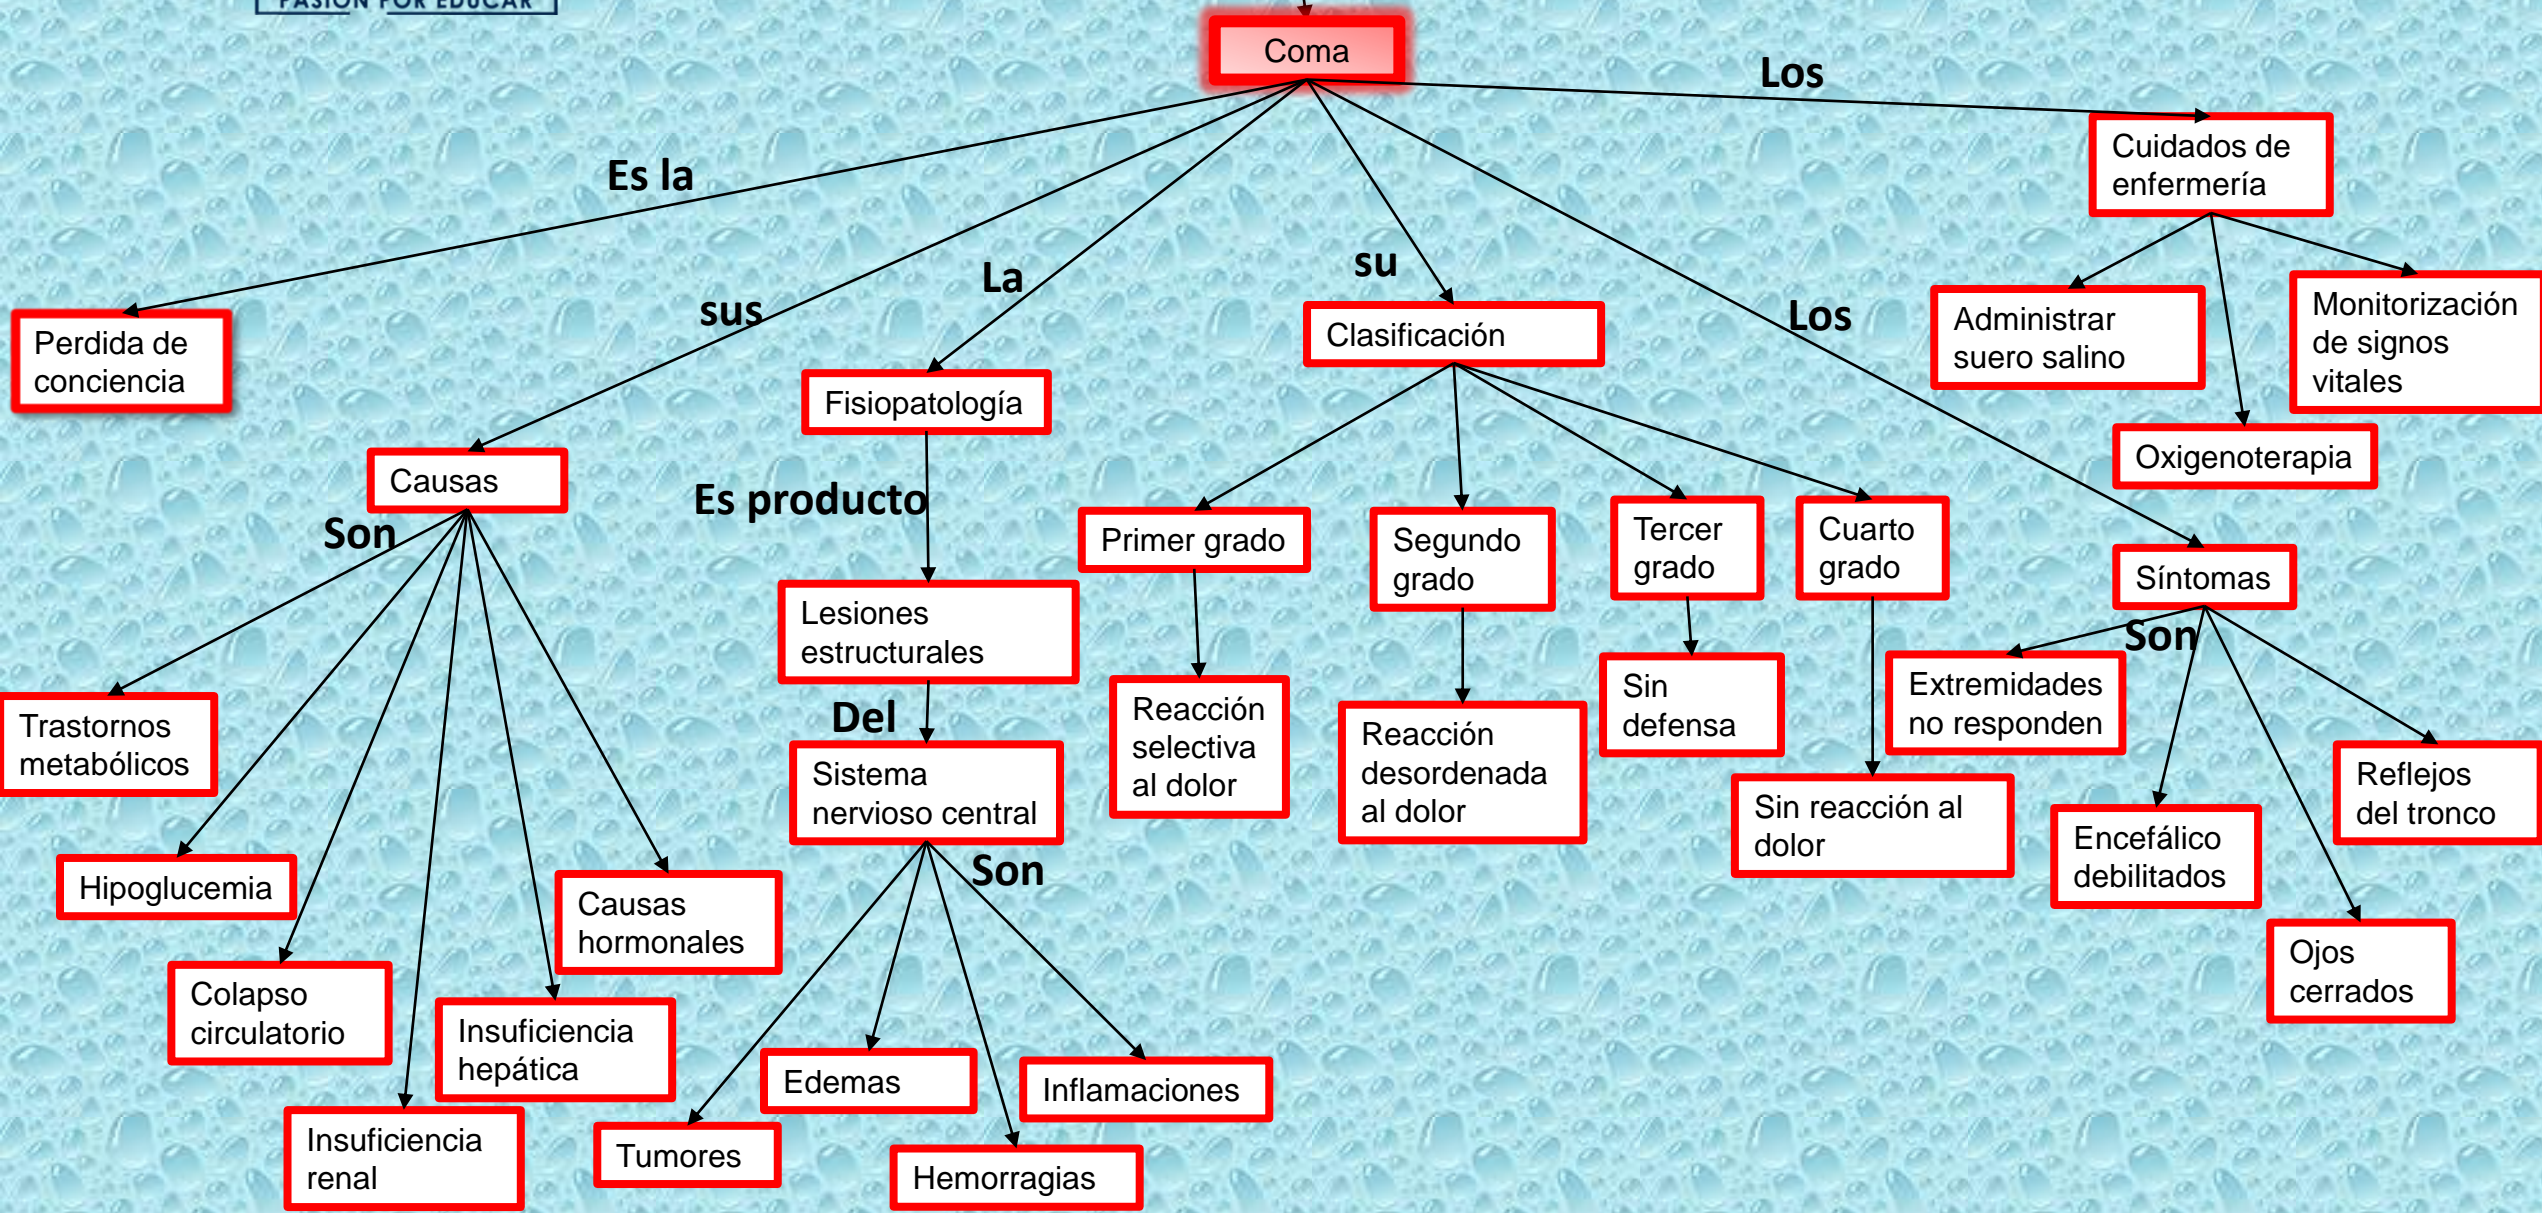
PASIÓN POR EDUCAR

Coma

Es la
Perdida de conciencia

sus
Causas
Son
Trastornos metabólicos
Hipoglucemia
Colapso circulatorio
Insuficiencia renal
Insuficiencia hepática
Causas hormonales

La
Fisiopatología
Es producto
Lesiones estructurales
Del
Sistema nervioso central
Son
Tumores
Edemas
Hemorragias
Inflamaciones

su
Clasificación
Primer grado
Reacción selectiva al dolor
Segundo grado
Reacción desordenada al dolor
Tercer grado
Sin defensa
Cuarto grado
Sin reacción al dolor

Los
Síntomas
Son
Extremidades no responden
Encefálico debilitados
Ojos cerrados
Reflejos del tronco

Los
Cuidados de enfermería
Administrar suero salino
Oxigenoterapia
Monitorización de signos vitales